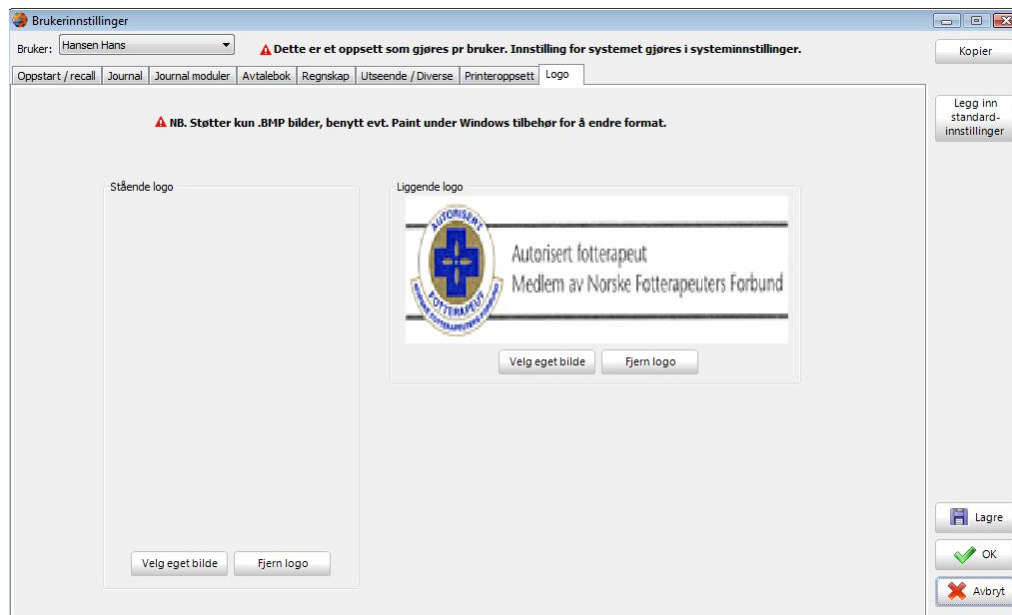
Brukerinnstillinger

Bruker: Hansen Hans

Dette er et oppsett som gjøres pr bruker. Innstilling for systemet gjøres i systeminnstillinger.

Kopier

Oppstart / recall | Journal | Journal moduler | Avtalebok | Regnskap | Utseende / Diverse | Printeroppsett | Logo

Legg inn standard-innstillinger

NB. Støtter kun .BMP bilder, benytt evt. Paint under Windows tilbehør for å endre format.

Stående logo

Liggende logo

AUTORISERT FOTTERAPEUT

Autorisert fotterapeut
Medlem av Norske Fotterapeuters Forbund

Velg eget bilde
Fjern logo

Velg eget bilde
Fjern logo

Lagre
OK
Avbryt